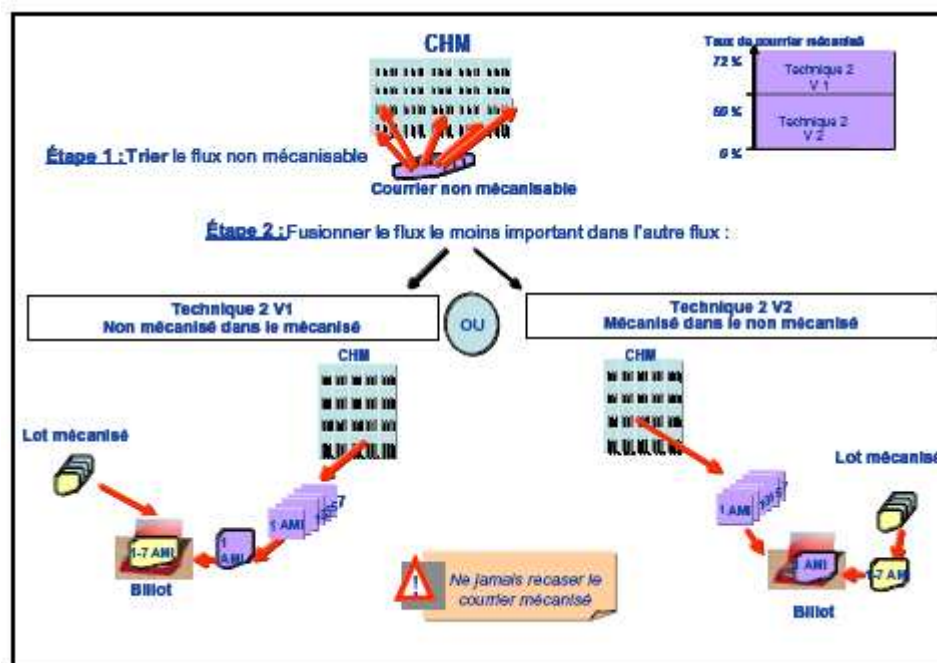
CHM

Taux de courrier mécanisé

72 %

Technique 2 V 1

60 %

Technique 2 V 2

0 %

Étape 1 : Trier le flux non mécanisable

Courrier non mécanisable

Étape 2 : Fusionner le flux le moins important dans l'autre flux :

Technique 2 V1
Non mécanisé dans le mécanisé

OU

Technique 2 V2
Mécanisé dans le non mécanisé

CHM

CHM

Lot mécanisé

1 AMI

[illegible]7

1-7 AMI

1 AMI

Billot

Ne jamais recaser le courrier mécanisé

1 AMI

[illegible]7

Lot mécanisé

AMI

1-7 AMI

Billot